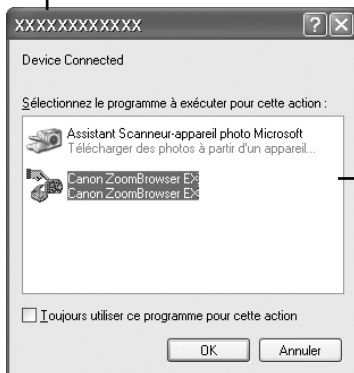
XXXXXXXXXXXX

Device Connected

Sélectionnez le programme à exécuter pour cette action :

Assistant Scanneur-appareil photo Microsoft
Télécharger des photos à partir d'un appareil...

Canon ZoomBrowser EX
Canon ZoomBrowser EX

Toujours utiliser ce programme pour cette action

OK Annuler